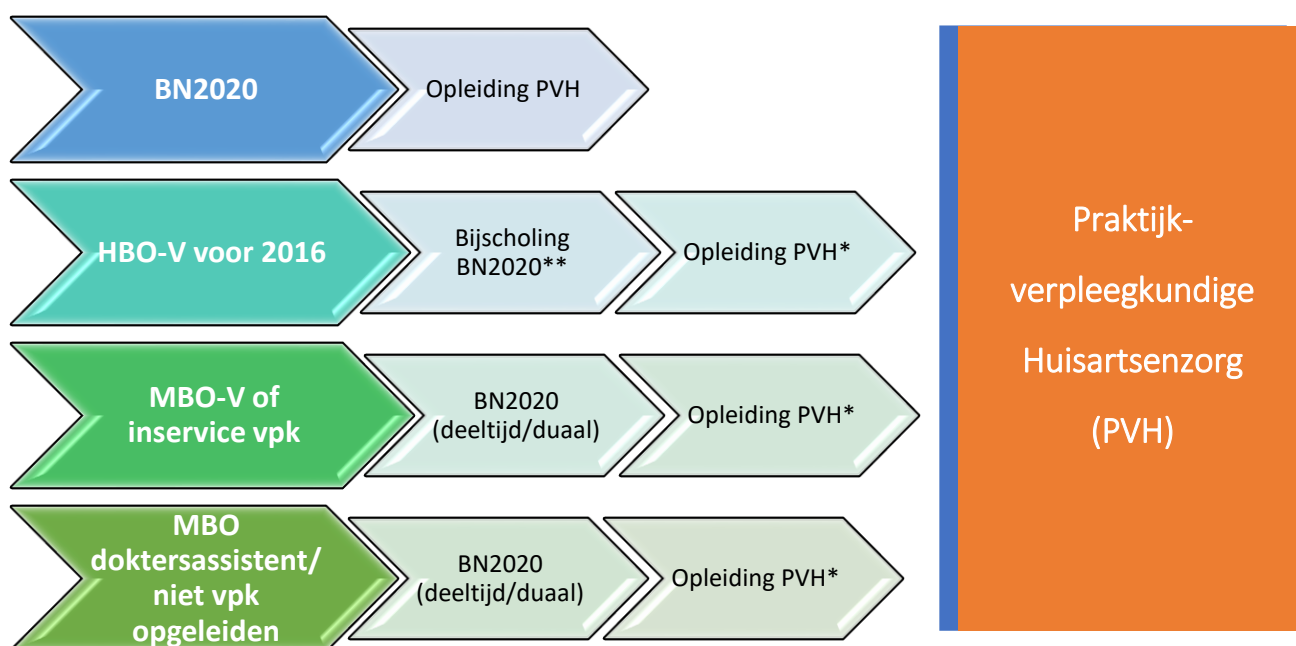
BN2020

Opleiding PVH

HBO-V voor 2016

Bijscholing BN2020**

Opleiding PVH*

MBO-V of inservice vpk

BN2020 (deeltijd/duaal)

Opleiding PVH*

MBO doktersassistent/ niet vpk opgeleiden

BN2020 (deeltijd/duaal)

Opleiding PVH*

Praktijk-verpleegkundige Huisartsenzorg (PVH)